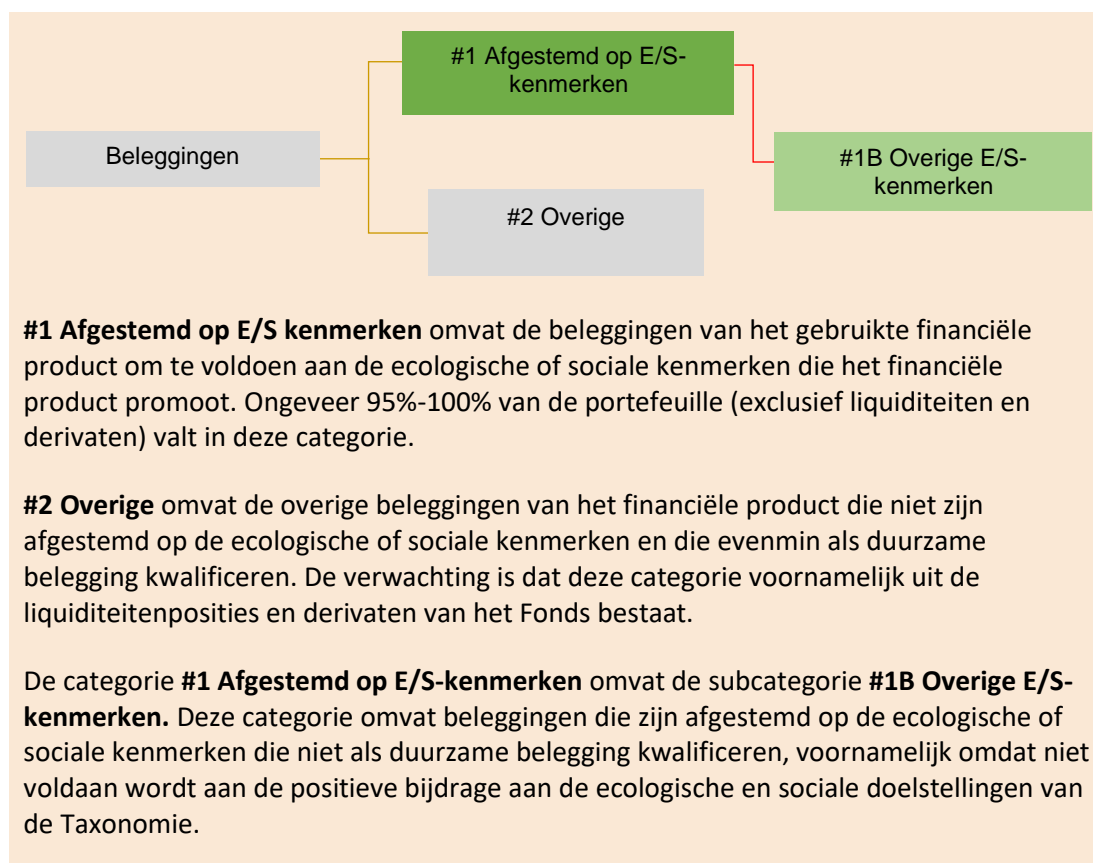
#1 Afgestemd op E/S-kenmerken

Beleggingen

#1B Overige E/S-kenmerken

#2 Overige

**#1 Afgestemd op E/S kenmerken** omvat de beleggingen van het gebruikte financiële product om te voldoen aan de ecologische of sociale kenmerken die het financiële product promoot. Ongeveer 95%-100% van de portefeuille (exclusief liquiditeiten en derivaten) valt in deze categorie.

**#2 Overige** omvat de overige beleggingen van het financiële product die niet zijn afgestemd op de ecologische of sociale kenmerken en die evenmin als duurzame belegging kwalificeren. De verwachting is dat deze categorie voornamelijk uit de liquiditeitenposities en derivaten van het Fonds bestaat.

De categorie **#1 Afgestemd op E/S-kenmerken** omvat de subcategorie **#1B Overige E/S-kenmerken.** Deze categorie omvat beleggingen die zijn afgestemd op de ecologische of sociale kenmerken die niet als duurzame belegging kwalificeren, voornamelijk omdat niet voldaan wordt aan de positieve bijdrage aan de ecologische en sociale doelstellingen van de Taxonomie.